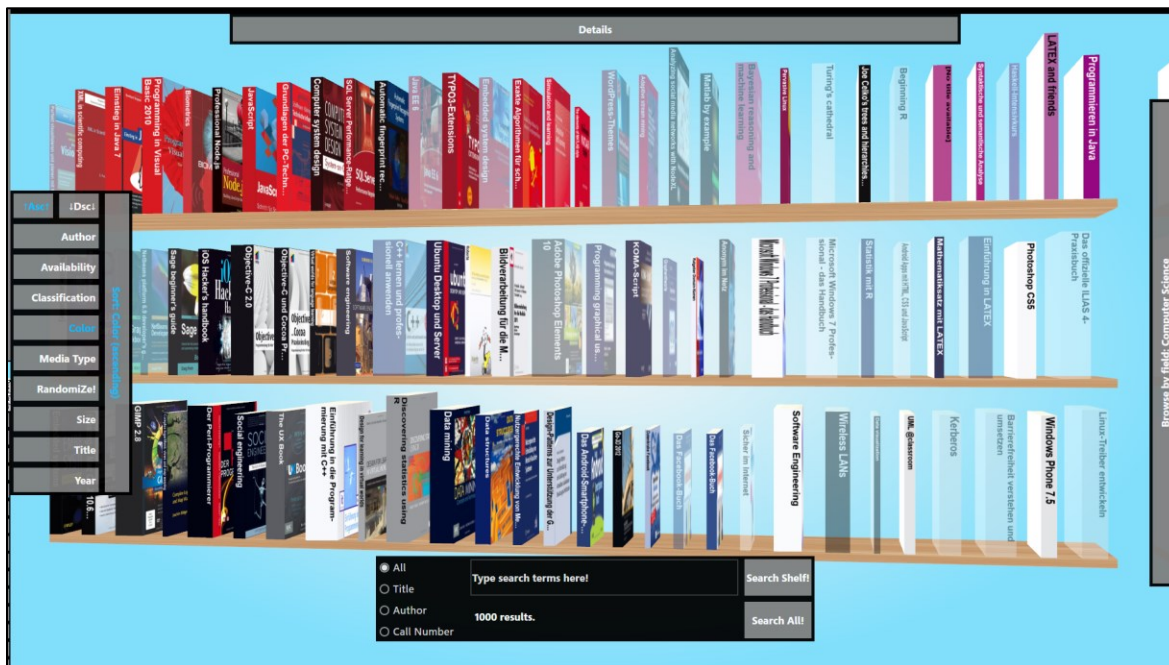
Details

↑Asc ↓Dsc↓
Author
Availability
Classification
Color
Media Type
RandomiZe!
Size
Title
Year

Sort: Color (ascending)

Einstieg in Java 7
Programming in Visual Basic 2010
Professional Node.js
JavaScript
Grundlagen der PC-Techn...
Computer system design
SQL Server Performance Ratg...
Automatic fingerprint rec...
Java EE 6
TYPO3-Extensions
Embedded system design
Exakte Algorithmen für sch...
Simulation and learning
WordPress-Themes
Matlab by example
Bayesian reasoning and machine learning
Turing's cathedral
Joe Celko's trees and hierarchies...
Beginning R
LATEX and friends
Programmieren in Java

Sage beginner's guide
iOS Hacker's handbook
Objective-C 2.0
Objective-C und Cocoa Pr...
Software engineering
C++ lernen und professionell anwenden
Ubuntu Desktop und Server
Bildverarbeitung für die M...
Adobe Photoshop Elements 10
Programming graphical us...
KOMA-Script
Microsoft Windows 7 Professional - das Handbuch
Statistik mit R
Mathematiksatz mit LATEX
Einführung in LATEX
Photoshop CS5
Das offizielle ILIAS 4-Praxisbuch

GIMP 2.8
Der Perl-Programmierer
Social engineering
The UX Book
Einführung in die Programmierung mit C++
Discovering statistics using R
Data mining
Data structures
Design Patterns zur Unterstützung der G...
Das Android-Smartphone-...
Das Facebook-Buch
Das Facebook-Buch
Sicher im Internet
Software Engineering
Wireless LANs
UML @ classroom
Kerberos
Barrierefreiheit verstehen und umsetzen
Windows Phone 7.5
Linux-Treiber entwickeln

Browse by field: Computer Science

All
Title
Author
Call Number
Type search terms here!
1000 results.
Search Shelf!
Search All!